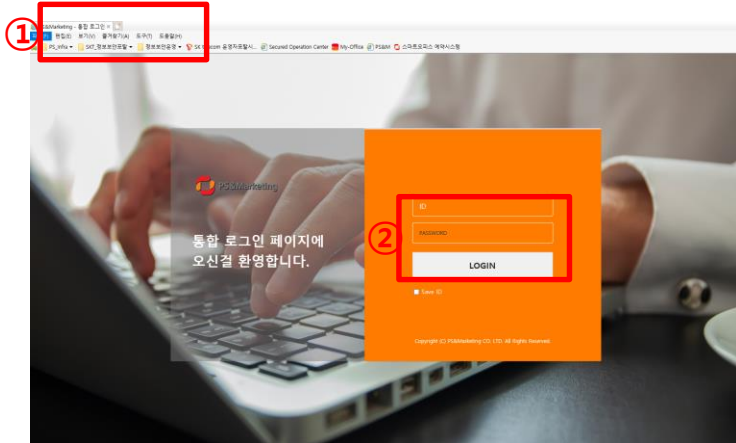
①
PS&Marketing - 통합 로그인 ×
파일(F) 편집(E) 보기(V) 즐겨찾기(A) 도구(T) 도움말(H)
PS_Infra ▾ SKT_정보보안포탈 ▾ 정보보안운영 ▾ SK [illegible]com 운영지원포탈시... Secured Operation Center My-Office PS&M 스마트오피스 예약시스템

PS&Marketing

통합 로그인 페이지에
오신걸 환영합니다.

②
ID
PASSWORD
LOGIN
Save ID

Copyright (C) PS&Marketing CO. LTD. All Rights Reserved.